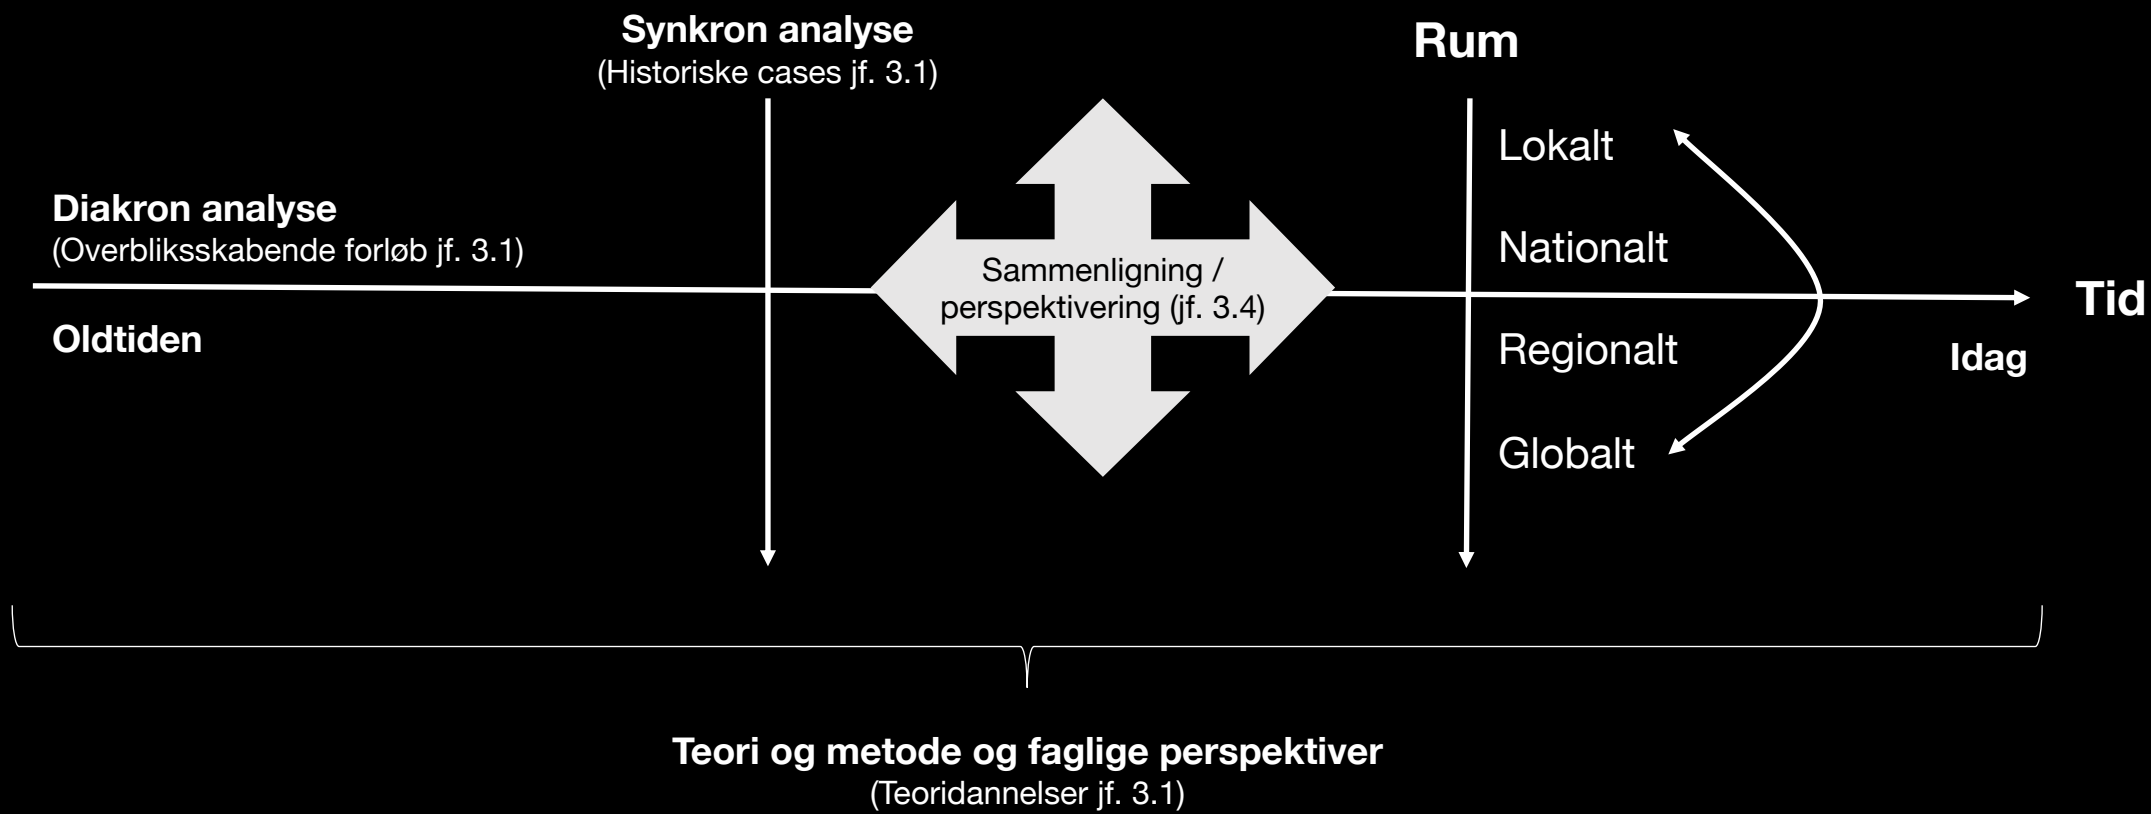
Synkron analyse
(Historiske cases jf. 3.1)

Rum

Diakron analyse
(Overbliksskabende forløb jf. 3.1)

Oldtiden

Sammenligning / perspektivering (jf. 3.4)

Lokalt

Nationalt

Regionalt

Globalt

Tid

Idag

Teori og metode og faglige perspektiver
(Teoridannelser jf. 3.1)